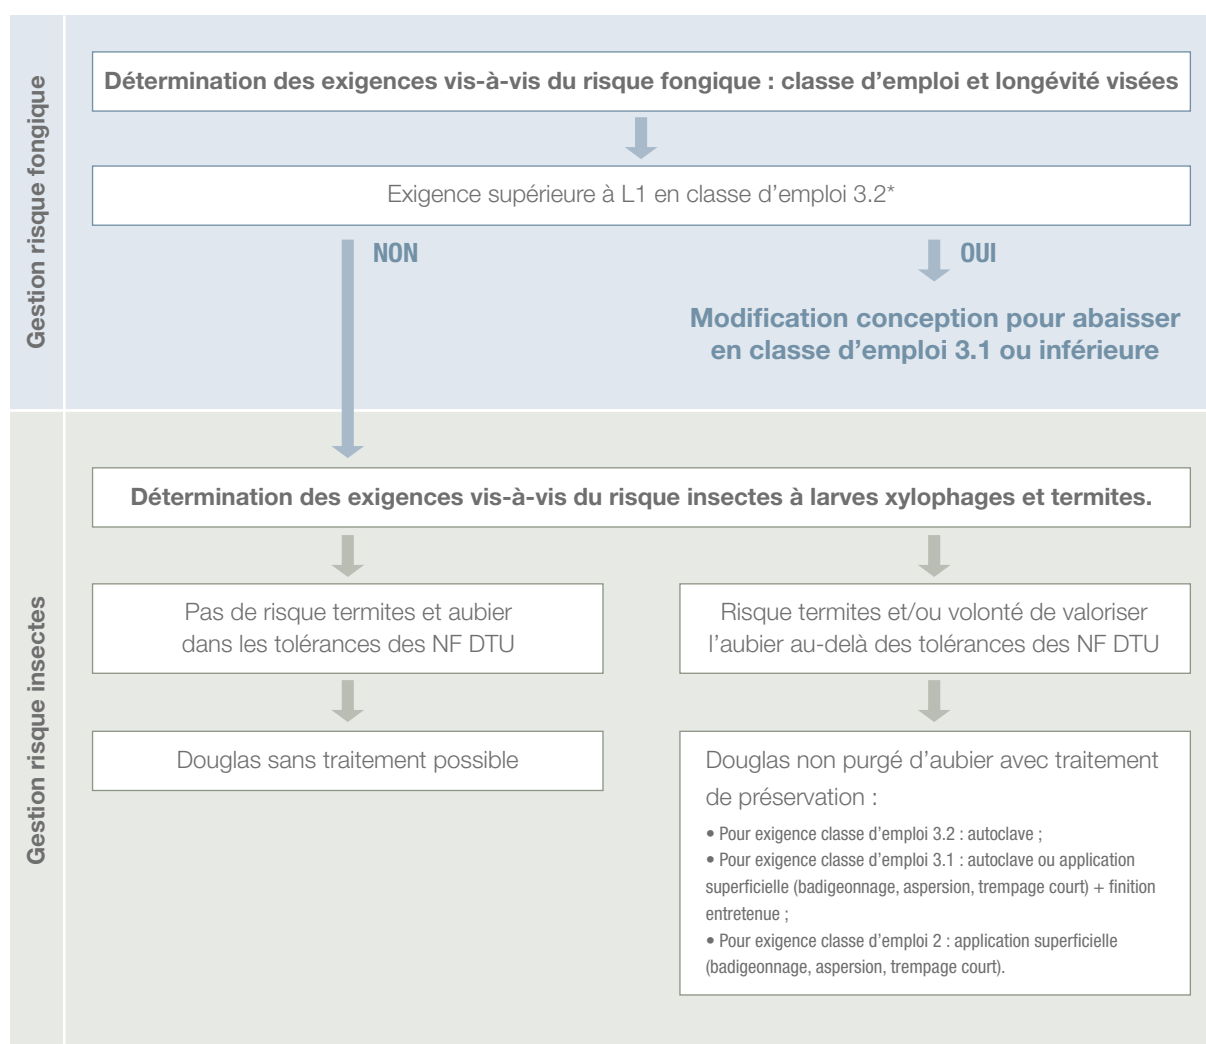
Gestion risque fongique

Détermination des exigences vis-à-vis du risque fongique : classe d'emploi et longévité visées

Exigence supérieure à L1 en classe d'emploi 3.2*

NON

OUI

Modification conception pour abaisser en classe d'emploi 3.1 ou inférieure

Gestion risque insectes

Détermination des exigences vis-à-vis du risque insectes à larves xylophages et termites.

Pas de risque termites et aubier dans les tolérances des NF DTU

Douglas sans traitement possible

Risque termites et/ou volonté de valoriser l'aubier au-delà des tolérances des NF DTU

Douglas non purgé d'aubier avec traitement de préservation :

• Pour exigence classe d'emploi 3.2 : autoclave ;
• Pour exigence classe d'emploi 3.1 : autoclave ou application superficielle (badigeonnage, aspersion, trempage court) + finition entretenue ;
• Pour exigence classe d'emploi 2 : application superficielle (badigeonnage, aspersion, trempage court).